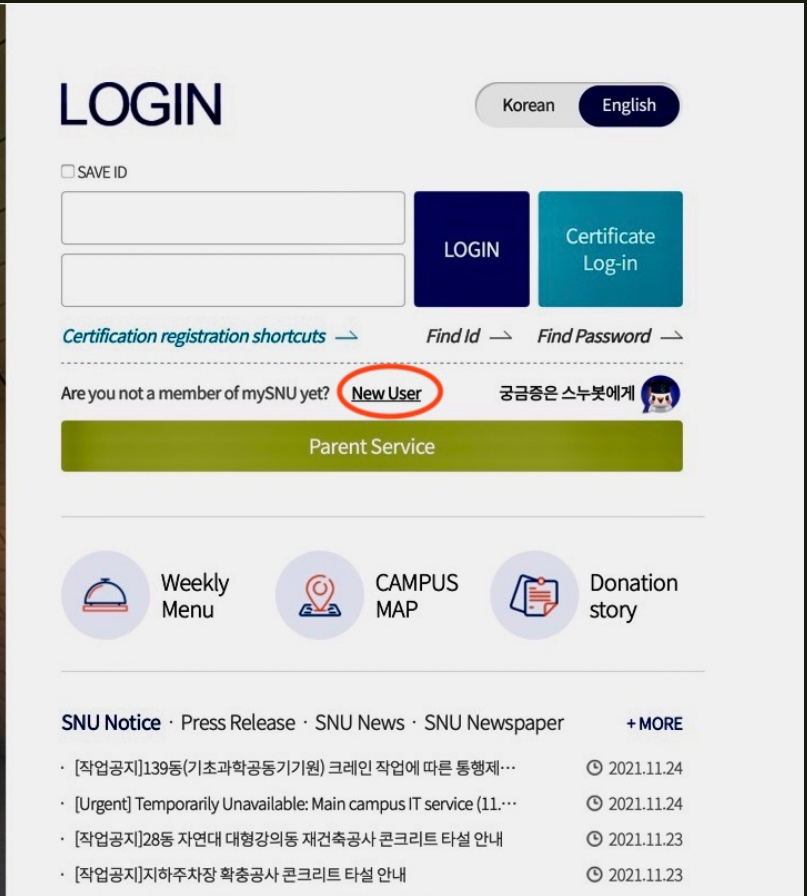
LOGIN

Korean English

SAVE ID

LOGIN

Certificate Log-in

Certification registration shortcuts →

Find Id →

Find Password →

Are you not a member of mySNU yet? New User

궁금증은 스누봇에게

Parent Service

Weekly Menu

CAMPUS MAP

Donation story

SNU Notice · Press Release · SNU News · SNU Newspaper

+ MORE

· [작업공지]139동(기초과학공동기기원) 크레인 작업에 따른 통행제… 2021.11.24

· [Urgent] Temporarily Unavailable: Main campus IT service (11.… 2021.11.24

· [작업공지]28동 자연대 대형강의동 재건축공사 콘크리트 타설 안내 2021.11.23

· [작업공지]지하주차장 확충공사 콘크리트 타설 안내 2021.11.23